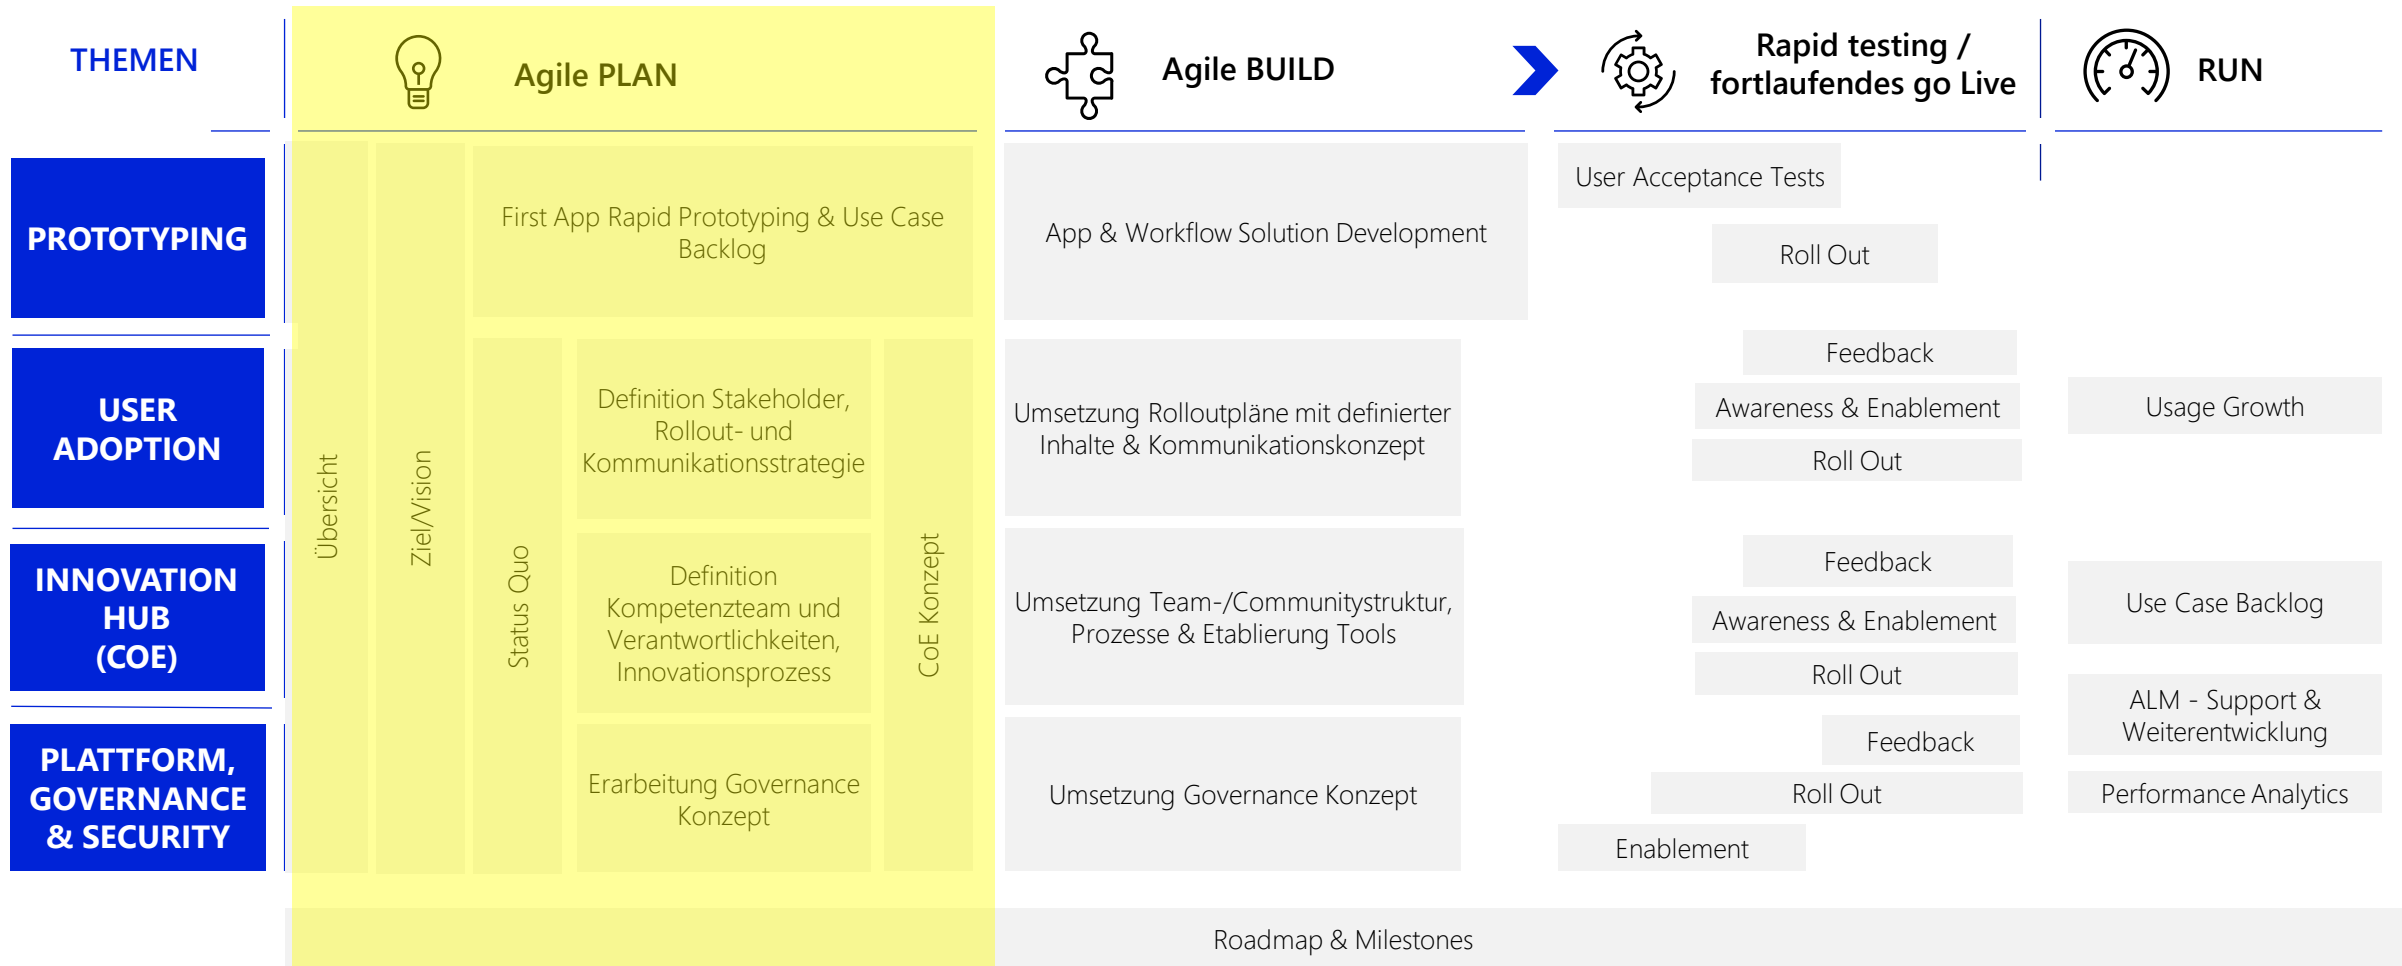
THEMEN

Agile PLAN

Agile BUILD

Rapid testing / fortlaufendes go Live

RUN

PROTOTYPING

USER ADOPTION

INNOVATION HUB (COE)

PLATTFORM, GOVERNANCE & SECURITY

Übersicht

Ziel/Vision

First App Rapid Prototyping & Use Case Backlog

Status Quo

Definition Stakeholder, Rollout- und Kommunikationsstrategie

Definition Kompetenzteam und Verantwortlichkeiten, Innovationsprozess

Erarbeitung Governance Konzept

CoE Konzept

App & Workflow Solution Development

Umsetzung Rolloutpläne mit definierter Inhalte & Kommunikationskonzept

Umsetzung Team-/Communitystruktur, Prozesse & Etablierung Tools

Umsetzung Governance Konzept

User Acceptance Tests

Roll Out

Feedback

Awareness & Enablement

Roll Out

Feedback

Awareness & Enablement

Roll Out

Feedback

Roll Out

Enablement

Usage Growth

Use Case Backlog

ALM - Support & Weiterentwicklung

Performance Analytics

Roadmap & Milestones